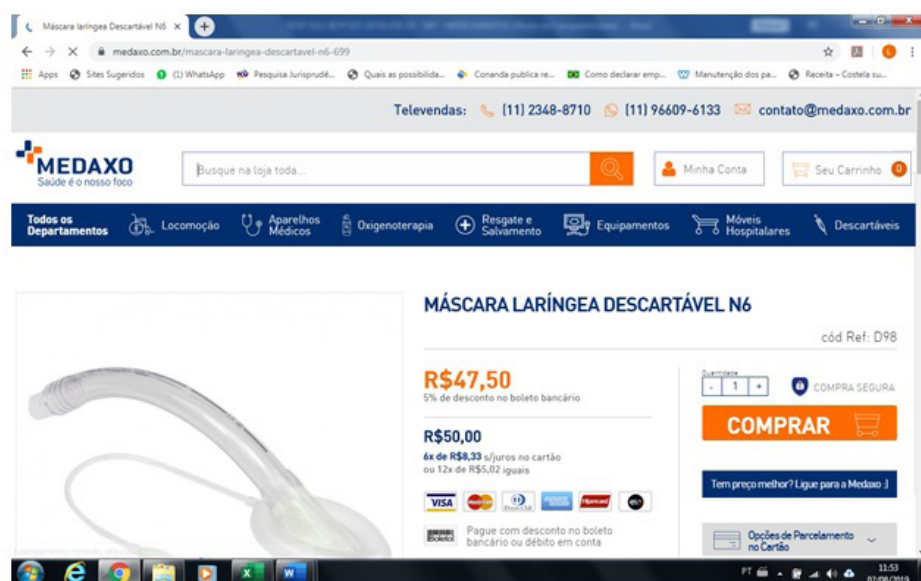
Máscara laríngea Descartável N6 ×

medaxo.com.br/mascara-laringea-descartavel-n6-699

Apps Sites Sugeridos (1) WhatsApp Pesquisa Jurisprudê... Quais as possibilida... Conanda publica re... Como declarar emp... Manutenção dos pa... Receita - Costela su...

Televendas: (11) 2348-8710 (11) 96609-6133 contato@medaxo.com.br

MEDAXO
Saúde é o nosso foco

Busque na loja toda...

Minha Conta

Seu Carrinho 0

Todos os Departamentos Locomoção Aparelhos Médicos Oxigenoterapia Resgate e Salvamento Equipamentos Móveis Hospitalares Descartáveis

MÁSCARA LARÍNGEA DESCARTÁVEL N6

cód Ref: D98

R$47,50
5% de desconto no boleto bancário

Quantidade
- 1 +

COMPRA SEGURA

COMPRAR

R$50,00
6x de R$8,33 s/juros no cartão
ou 12x de R$5,02 iguais

Tem preço melhor? Ligue para a Medaxo :)

VISA Hipercard elo

Boleto Pague com desconto no boleto bancário ou débito em conta

Opções de Parcelamento no Cartão

PT 11:53 02/08/2019